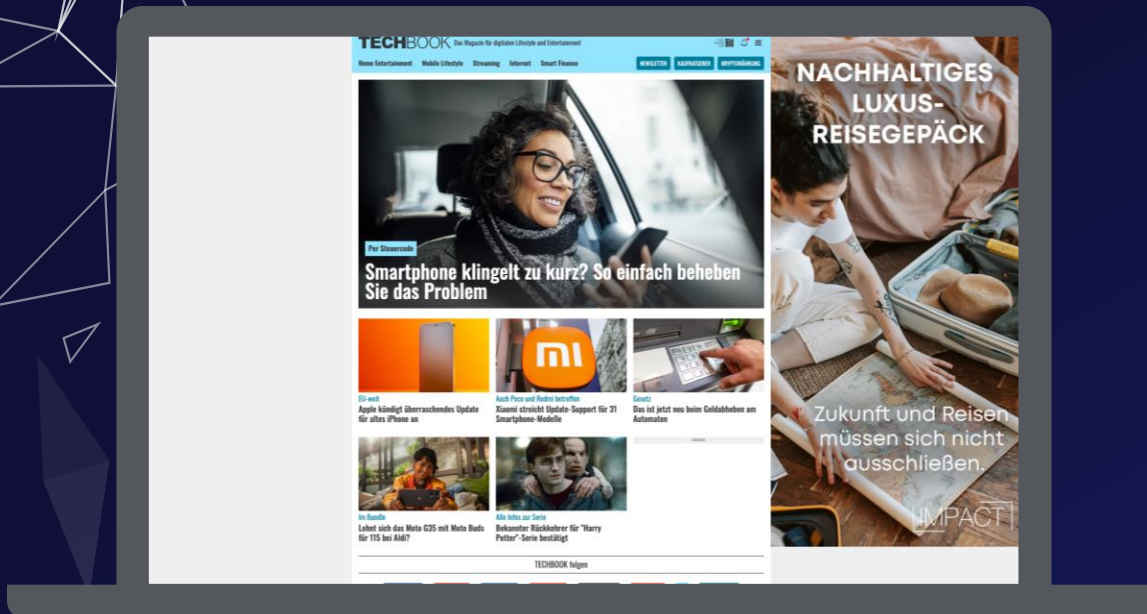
TECHBOOK Das Magazin für digitalen Lifestyle und Entertainment

Home Entertainment Mobile Lifestyle Streaming Internet Smart Finance

NEWSLETTER KAUFRATGEBER KRYPTOWÄHRUNG

Per Steuercode

Smartphone klingelt zu kurz? So einfach beheben Sie das Problem

EU-weit
Apple kündigt überraschendes Update für altes iPhone an

Auch Poco und Redmi betroffen
Xiaomi streicht Update-Support für 31 Smartphone-Modelle

Gesetz
Das ist jetzt neu beim Geldabheben am Automaten

Im Bundle
Lohnt sich das Moto G35 mit Moto Buds für 115 bei Aldi?

Alle Infos zur Serie
Bekannter Rückkehrer für "Harry Potter"-Serie bestätigt

TECHBOOK folgen

NACHHALTIGES LUXUS-REISEGEPÄCK

Zukunft und Reisen müssen sich nicht ausschließen.

IMPACT